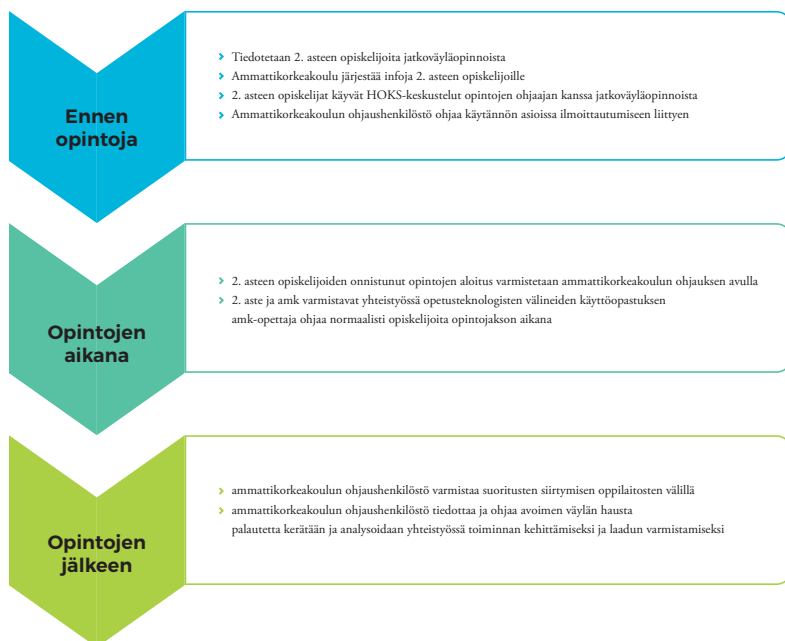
Ennen opintoja

Tiedotetaan 2. asteen opiskelijoita jatkoväyläopinnoista
Ammattikorkeakoulu järjestää infoja 2. asteen opiskelijoille
2. asteen opiskelijat käyvät HOKS-keskustelut opintojen ohjaajan kanssa jatkoväyläopinnoista
Ammattikorkeakoulun ohjaushenkilöstö ohjaa käytännön asioissa ilmoittautumiseen liittyen

Opintojen aikana

2. asteen opiskelijoiden onnistunut opintojen aloitus varmistetaan ammattikorkeakoulun ohjauksen avulla
2. aste ja amk varmistavat yhteistyössä opetusteknologisten välineiden käyttöopastuksen
amk-opettaja ohjaa normaalisti opiskelijoita opintojakson aikana

Opintojen jälkeen

ammattikorkeakoulun ohjaushenkilöstö varmistaa suoritusten siirtymisen oppilaitosten välillä
ammattikorkeakoulun ohjaushenkilöstö tiedottaa ja ohjaa avoimen väylän hausta
palautetta kerätään ja analysoidaan yhteistyössä toiminnan kehittämiseksi ja laadun varmistamiseksi